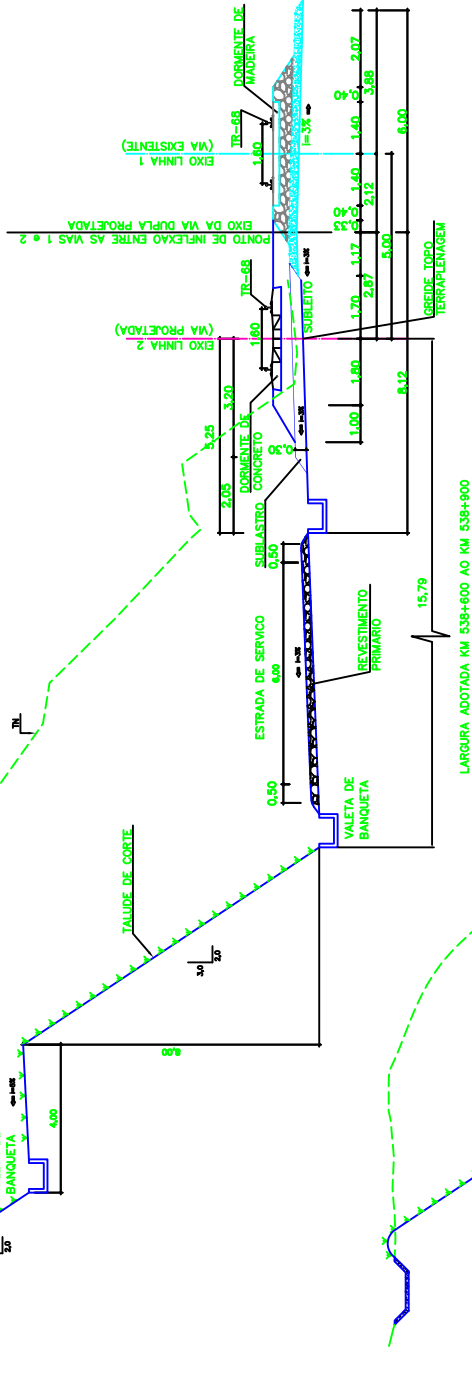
DORMENTE DE MADEIRA
TR-68
EIXO LINHA 1 (VIA EXISTENTE)
1,60
i=3%
2,07
3,88
1,40
6,00
1,40
2,12
EIXO DA VIA DUPLA PROJETADA
PONTO DE INFLEXÃO ENTRE AS VIAS 1 e 2
0,45
0,30
1,17
2,87
5,00
GREIDE TOPO TERRAPLENAGEM
TR-68
SUBLEITO
1,70
EIXO LINHA 2 (VIA PROJETADA)
1,60
1,80
8,12
3,20
5,25
DORMENTE DE CONCRETO
0,30
1,00
2,05
SUBLASTRO
0,50
ESTRADA DE SERVIÇO
6,00
REVESTIMENTO PRIMÁRIO
15,79
LARGURA ADOTADA KM 538+600 AO KM 538+900
0,50
VALETA DE BANQUETA
TALUDE DE CORTE
3,0
2,0
8,00
4,00
BANQUETA
2,0